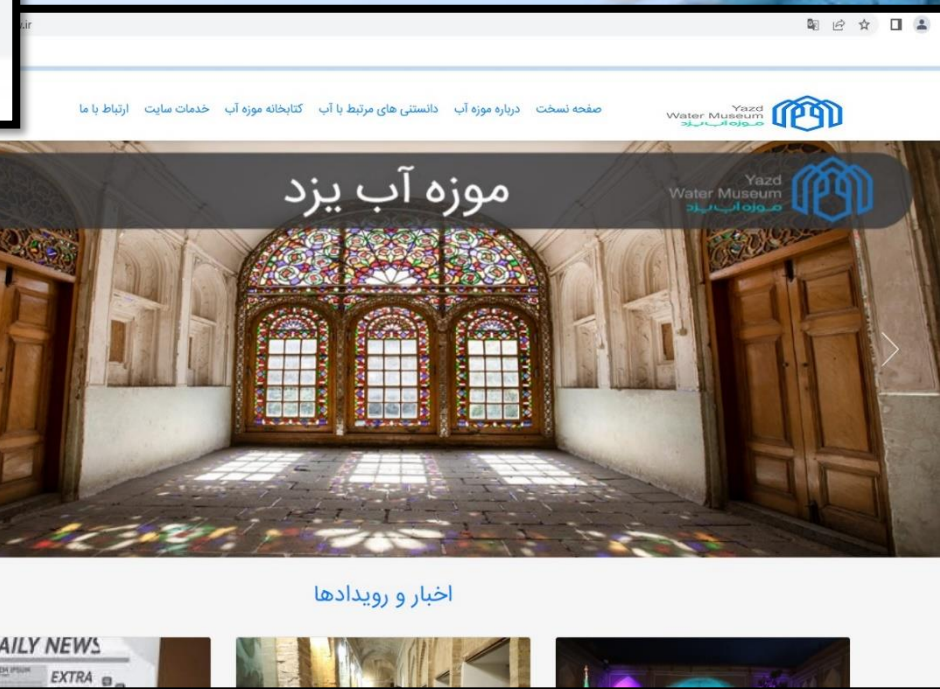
.ir

Yazd Water Museum موزه آب یزد

صفحه نخست درباره موزه آب دانستنی های مرتبط با آب کتابخانه موزه آب خدمات سایت ارتباط با ما

Yazd Water Museum موزه آب یزد

موزه آب یزد

اخبار و رویدادها

AILY NEWS
EXTRA